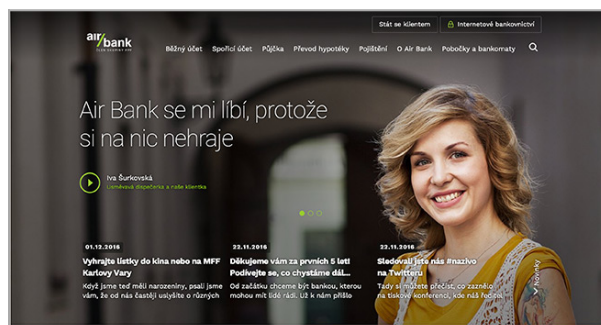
Stát se klientem
Internetové bankovnictví

air bank

Běžný účet Spořicí účet Půjčka Převod hypotéky Pojištění O Air Bank Pobočky a bankomaty

Air Bank se mi líbí, protože si na nic nehraje

Iva Šurkovská
Uměleckyá dispečerka a naše klientka

01.12.2016
Vyhrajte lístky do kina nebo na MFF Karlovy Vary
Když jsme teď měli narozeniny, psali jsme vám, že od nás častěji uslyšíte o různých

22.11.2016
Děkujeme vám za prvních 5 let! Podívejte se, co chystáme dál...
Od začátku chceme být bankou, kterou mohou mít lidé rádi. Už k nám přišlo

22.11.2016
Sledovali jste nás #nazivo na Twitteru
Tady si můžete přečíst, co zaznělo na tiskové konferenci, kde nás řečník

Novinky